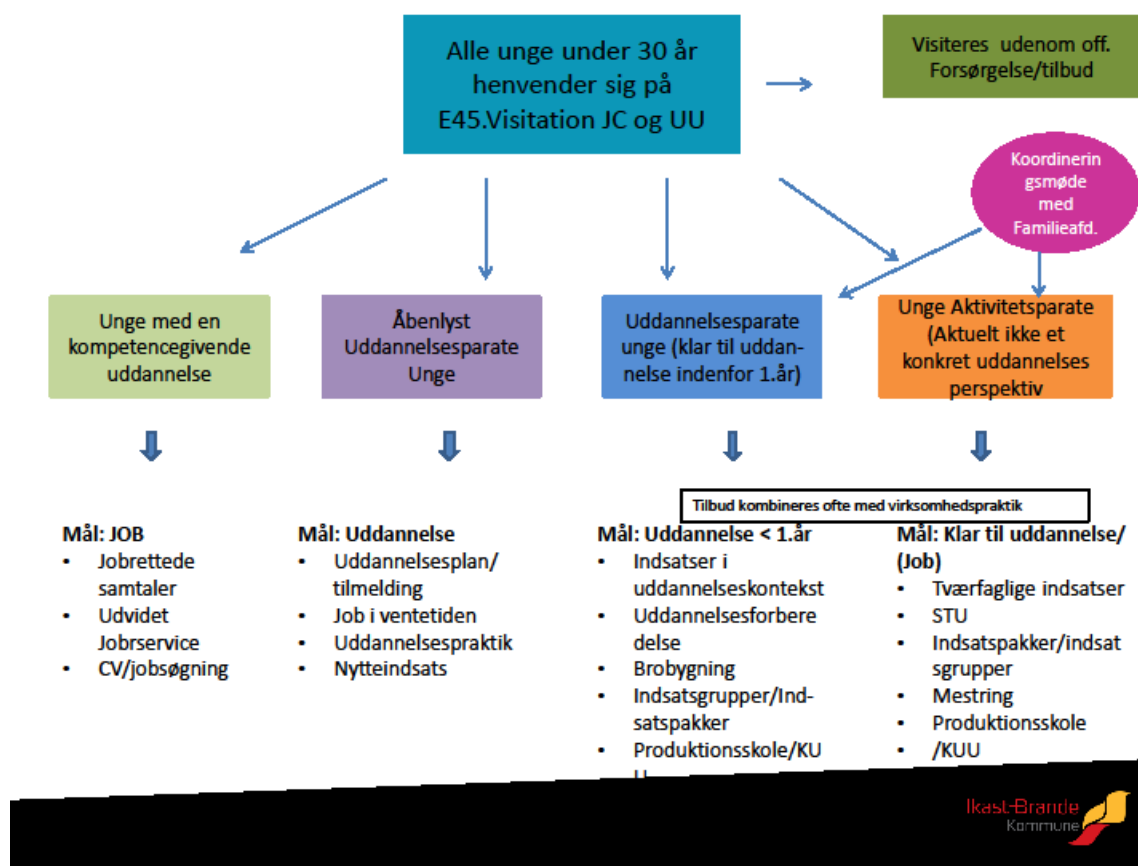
Alle unge under 30 år henvender sig på E45.Visitation JC og UU

Visiteres udenom off. Forsørgelse/tilbud

Koordineringsmøde med Familieafd.

Unge med en kompetencegivende uddannelse

Åbenlyst Uddannelsesparate Unge

Uddannelsesparate unge (klar til uddannelse indenfor 1.år)

Unge Aktivitetsparate (Aktuelt ikke et konkret uddannelses perspektiv

Tilbud kombineres ofte med virksomhedspraktik

Mål: JOB
• Jobrettede samtaler
• Udvidet Jobrservice
• CV/jobsøgning

Mål: Uddannelse
• Uddannelsesplan/ tilmelding
• Job i ventetiden
• Uddannelsespraktik
• Nytteindsats

Mål: Uddannelse < 1.år
• Indsatser i uddannelseskontekst
• Uddannelsesforberedelse
• Brobygning
• Indsatsgrupper/Indsatspakker
• Produktionsskole/KU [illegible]

Mål: Klar til uddannelse/ (Job)
• Tværfaglige indsatser
• STU
• Indsatspakker/indsatsgrupper
• Mestring
• Produktionsskole
• /KUU

Ikast-Brande Kommune